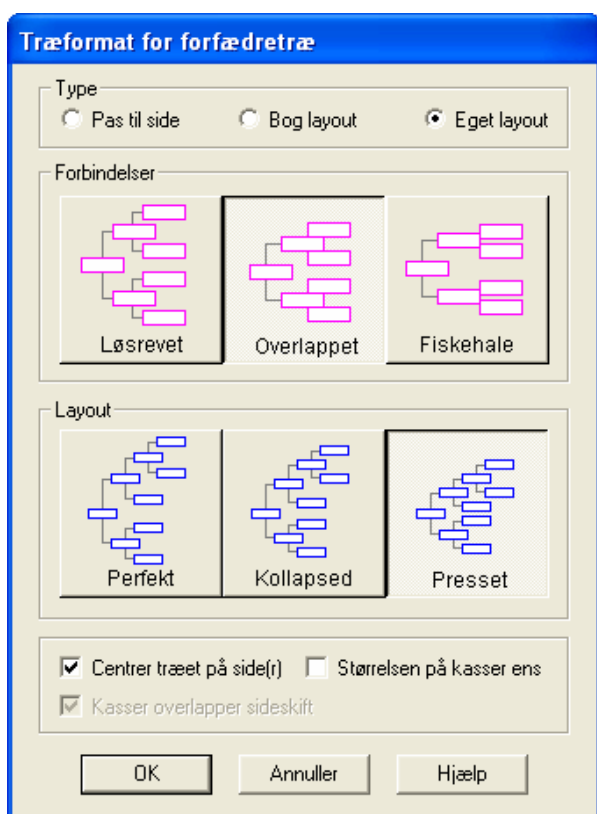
Træformat for forfædretræ

Type
Pas til side
Bog layout
Eget layout

Forbindelser
Løsrevet
Overlappet
Fiskehale

Layout
Perfekt
Kollapsed
Presset

Centrer træet på side(r)
Størrelsen på kasser ens
Kasser overlapper sideskift

OK
Annuller
Hjælp